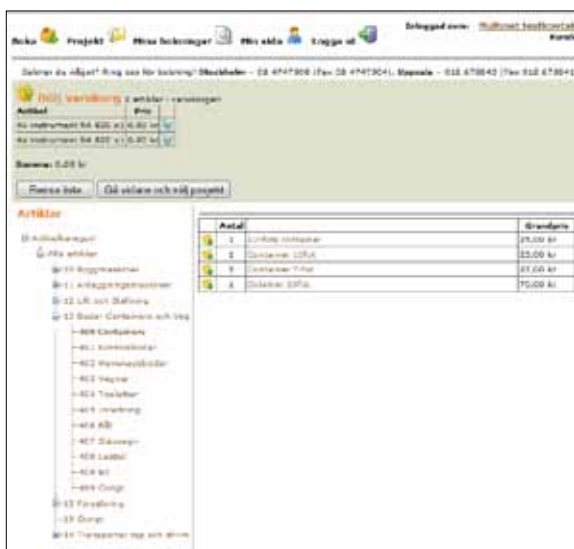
Boka Projekt Mina bokningar Min sida Logga ut

Inloggad som: Multicont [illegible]

Saknar du något? Ring oss för bokning! Stockholm - 08 4747900 (Fax 08 4747904), Uppsala - 018 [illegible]

Din varukorg 2 artikler i varukorgen

| Artikel | Pris |
|---|---|
| Ax instrument 94 920 x1 | 0,00 kr |
| Ax instrument 94 920 x1 | 0,00 kr |

Summa: 0,00 kr

Rensa lista | Gå vidare och välj projekt

Artiklar

Artikelkategori
Alla artikler
10 Byggmaskiner
11 Anläggningsmaskiner
12 Lift och Ställning
13 Bodar Containers och Veg
400 Containers
401 Kontorsbodar
402 Personalbodar
403 Vagnar
404 Toaletter
405 Inredning
406 Kök
407 Sovvagn
408 Lastbil
409 Kit
499 Övrigt
15 Förädling
19 Övrigt
24 Transporter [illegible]

| | Antal | | Grundpris |
|---|---|---|---|
| | 1 | Lyxfält container | 25,00 kr |
| | 1 | Container 10fot | 35,00 kr |
| | 1 | Container 7fot | 37,00 kr |
| | 1 | Container 20fot | 70,00 kr |